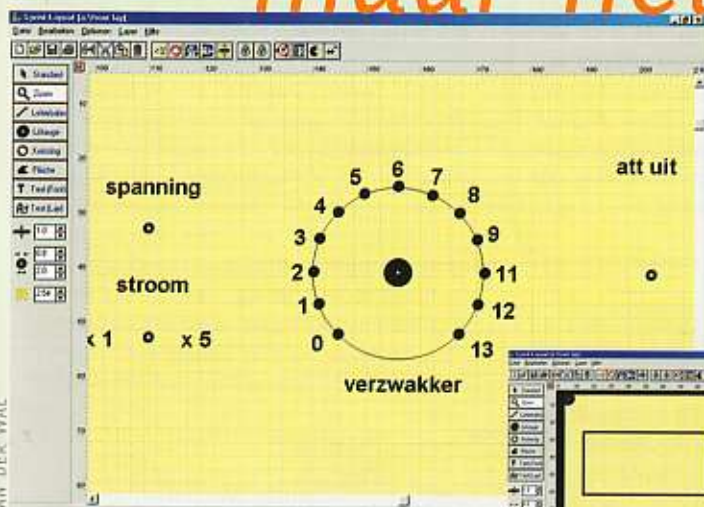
maar het

Sprint-Layout [a:\front.lay]

Datei Bearbeiten Optionen Layer Hilfe

Standard
Zoom
Leiterbahn
Lötauge
Kreisring
Fläche
Text (Foto)
Text (Lab)

spanning

stroom

x 1

x 5

0
1
2
3
4
5
6
7
8
9
11
12
13

verzwakker

att uit

AN DER WAL